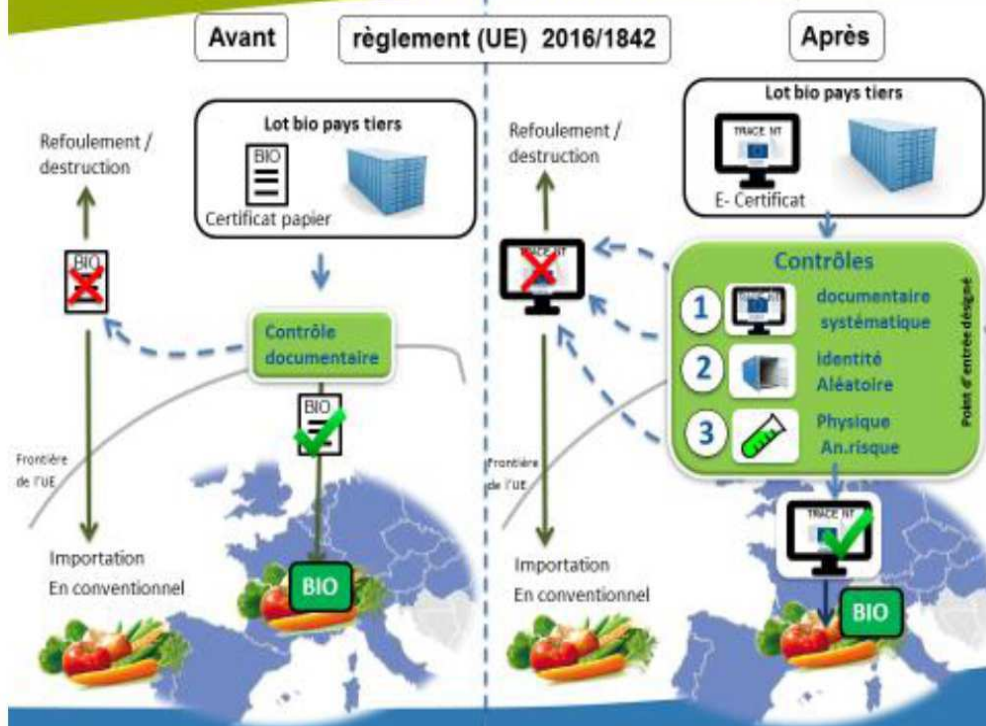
Avant

règlement (UE) 2016/1842

Après

Refoulement / destruction

BIO

Lot bio pays tiers

BIO

Certificat papier

Contrôle documentaire

BIO

Frontière de l'UE

Importation
En conventionnel

BIO

Refoulement / destruction

TRACE NT

Lot bio pays tiers

TRACE NT

E- Certificat

Contrôles

1 documentaire systématique

2 identité Aléatoire

3 Physique An.risque

Point d'entrée désigné

Frontière de l'UE

TRACE NT

Importation
En conventionnel

BIO